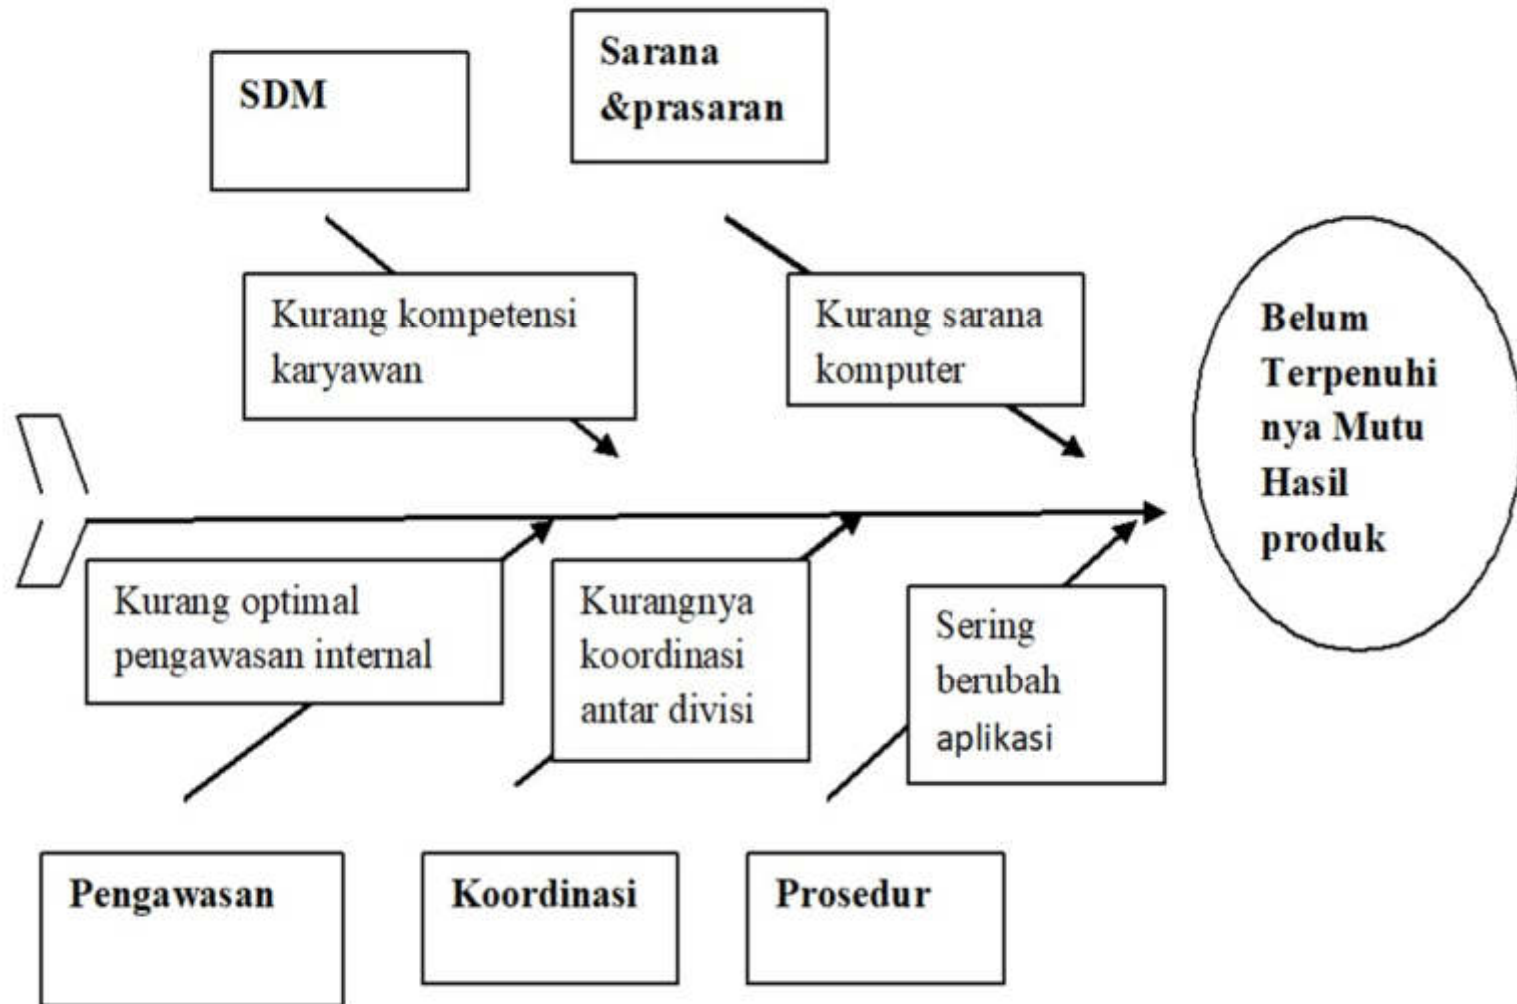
SDM

Sarana &prasaran

Kurang kompetensi karyawan

Kurang sarana komputer

Belum Terpenuhi nya Mutu Hasil produk

Kurang optimal pengawasan internal

Kurangnya koordinasi antar divisi

Sering berubah aplikasi

Pengawasan

Koordinasi

Prosedur